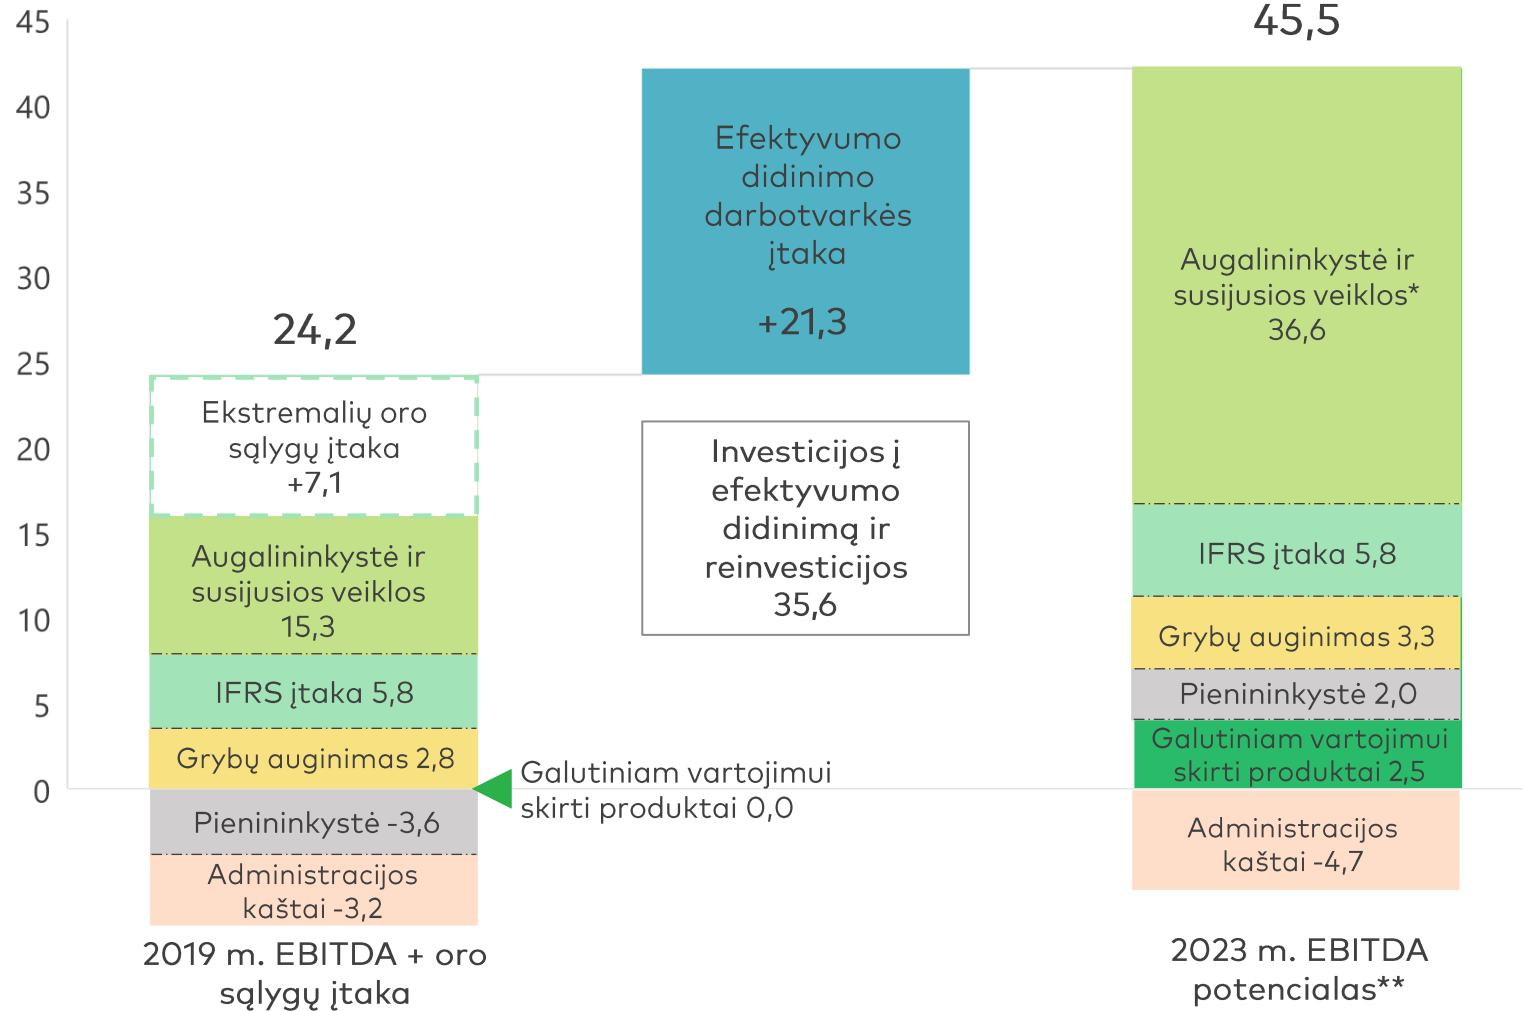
45
40
35
30
25
20
15
10
5
0

24,2

Ekstremalių oro sąlygų įtaka +7,1

Augalininkystė ir susijusios veiklos 15,3

IFRS įtaka 5,8

Grybų auginimas 2,8

Pienininkystė -3,6

Administracijos kaštai -3,2

2019 m. EBITDA + oro sąlygų įtaka

Galutiniam vartojimui skirti produktai 0,0

Efektyvumo didinimo darbotvarkės įtaka

+21,3

Investicijos į efektyvumo didinimą ir reinvesticijos 35,6

45,5

Augalininkystė ir susijusios veiklos* 36,6

IFRS įtaka 5,8

Grybų auginimas 3,3

Pienininkystė 2,0

Galutiniam vartojimui skirti produktai 2,5

Administracijos kaštai -4,7

2023 m. EBITDA potencialas**